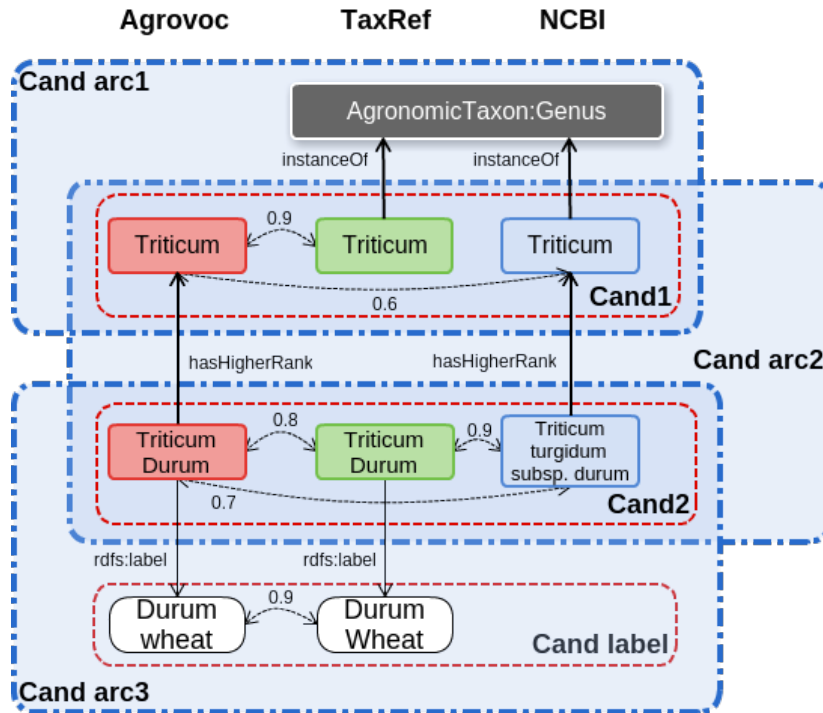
Agrovoc TaxRef NCBI

Cand arc1

AgronomicTaxon:Genus

instanceOf instanceOf

0.9

Triticum Triticum Triticum

0.6

Cand1

hasHigherRank hasHigherRank

Cand arc2

0.8 0.9

Triticum Durum Triticum Durum Triticum turgidum subsp. durum

0.7

Cand2

rdfs:label rdfs:label

0.9

Durum wheat Durum Wheat

Cand label

Cand arc3